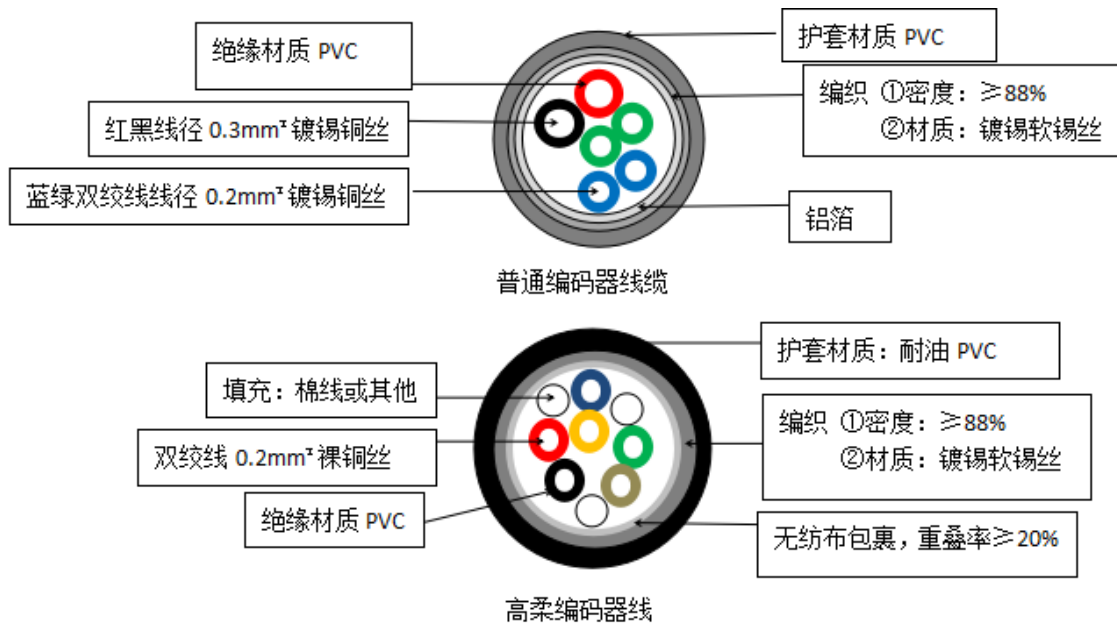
绝缘材质 PVC

护套材质 PVC

编织 ①密度：≥88%
②材质：镀锡软锡丝

红黑线径 0.3mm² 镀锡铜丝

蓝绿双绞线线径 0.2mm² 镀锡铜丝

铝箔

普通编码器线缆

护套材质：耐油 PVC

填充：棉线或其他

编织 ①密度：≥88%
②材质：镀锡软锡丝

双绞线 0.2mm² 裸铜丝

绝缘材质 PVC

无纺布包裹，重叠率≥20%

高柔编码器线